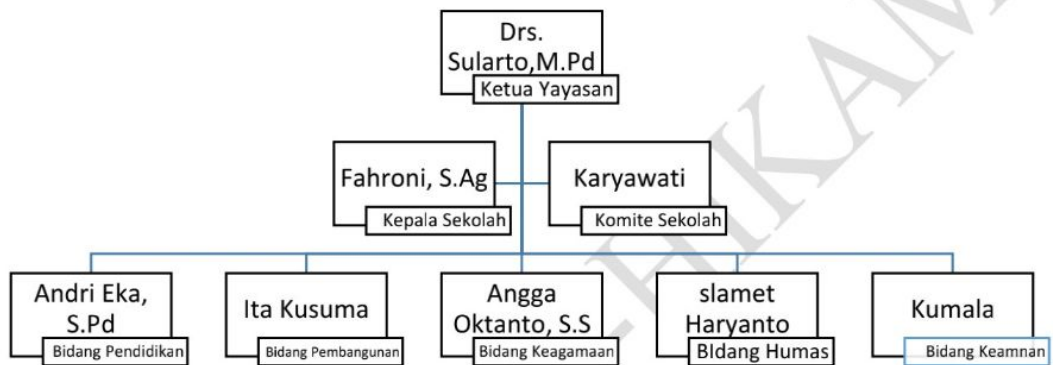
Drs. Sularto,M.Pd
Ketua Yayasan

Fahroni, S.Ag
Kepala Sekolah

Karyawati
Komite Sekolah

Andri Eka, S.Pd
Bidang Pendidikan

Ita Kusuma
Bidang Pembangunan

Angga Oktanto, S.S
Bidang Keagamaan

slamet Haryanto
BIdang Humas

Kumala
Bidang Keamnan